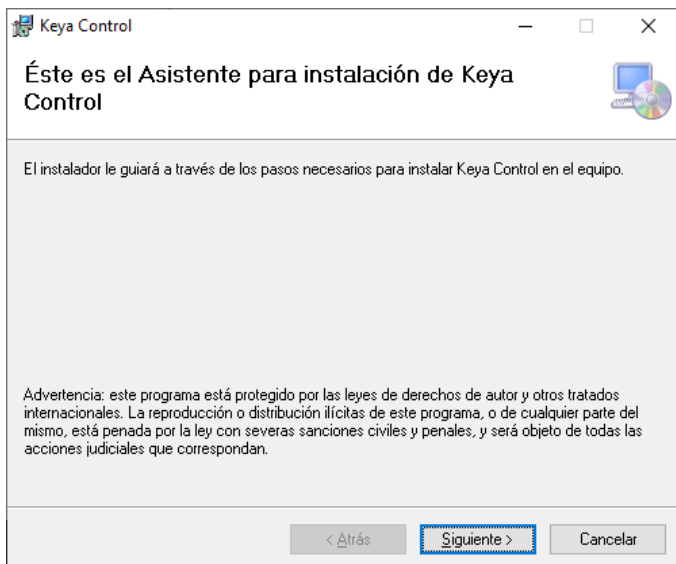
Keya Control

Éste es el Asistente para instalación de Keya Control

El instalador le guiará a través de los pasos necesarios para instalar Keya Control en el equipo.

Advertencia: este programa está protegido por las leyes de derechos de autor y otros tratados internacionales. La reproducción o distribución ilícitas de este programa, o de cualquier parte del mismo, está penada por la ley con severas sanciones civiles y penales, y será objeto de todas las acciones judiciales que correspondan.

< Atrás | Siguiente > | Cancelar